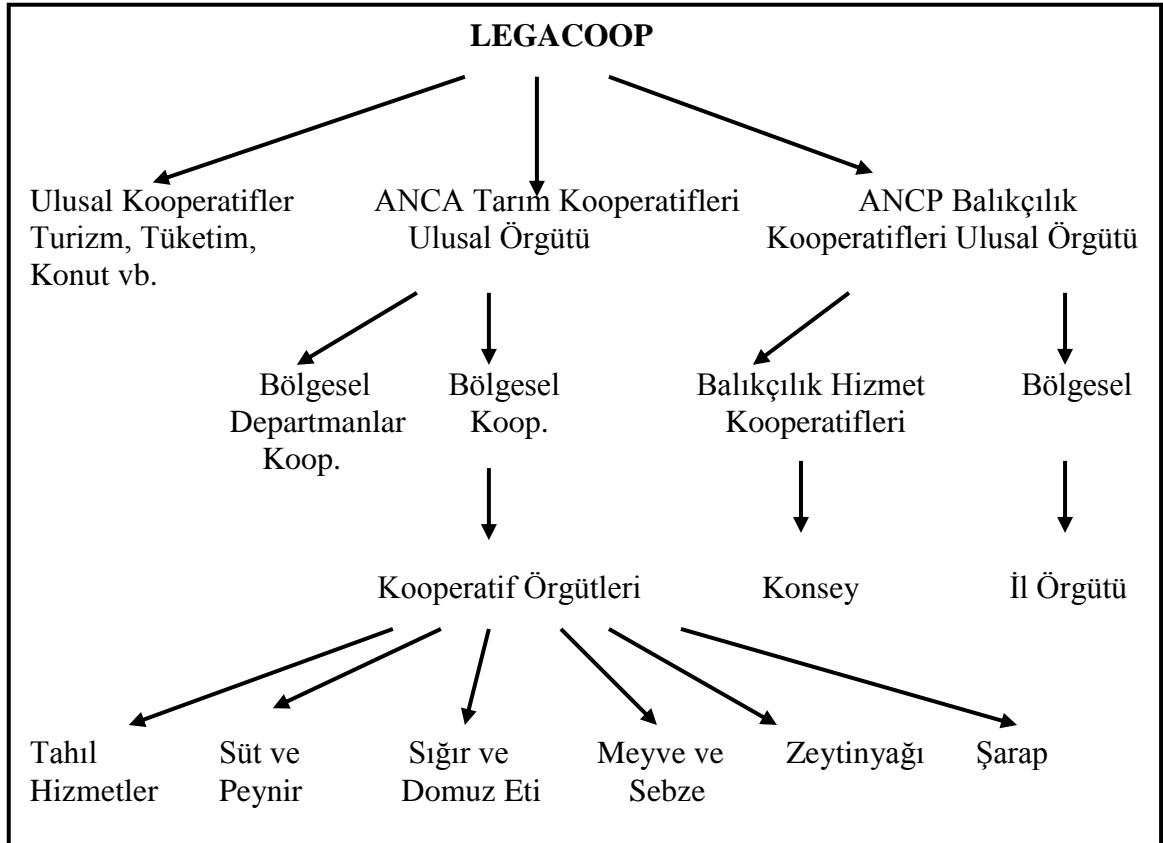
LEGACOOP

Ulusal Kooperatifler Turizm, Tüketim, Konut vb.

ANCA Tarım Kooperatifleri Ulusal Örgütü

ANCP Balıkçılık Kooperatifleri Ulusal Örgütü

Bölgesel Departmanlar Koop.

Bölgesel Koop.

Balıkçılık Hizmet Kooperatifleri

Bölgesel

Kooperatif Örgütleri

Konsey

İl Örgütü

Tahıl Hizmetler

Süt ve Peynir

Sığır ve Domuz Eti

Meyve ve Sebze

Zeytinyağı

Şarap